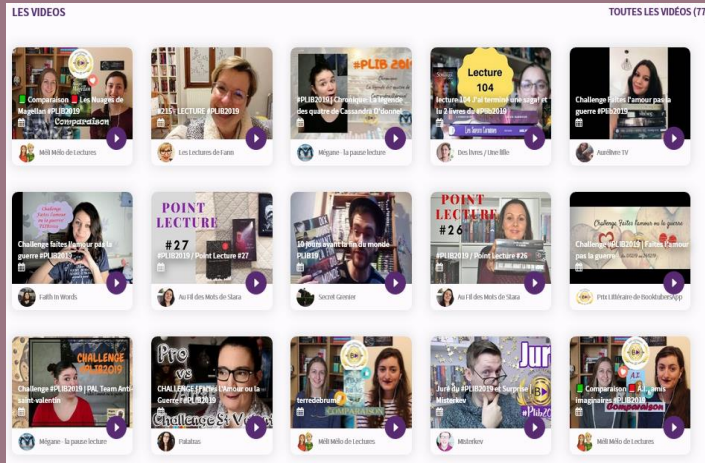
LES VIDEOS

TOUTES LES VIDÉOS (77

Comparaison Les Nuages de Magellan #PLIB2019
Comparaison
Méli Mélo de Lectures

#215 - LECTURE #PLIB2019
Les Lectures de Fann

#PLIB2019 | Chronique: La légende des quatre de Cassandra O'donnell
Mégane - la pause lecture

Lecture 104
lecture 104 J'ai terminé une saga et les 2 livres du #PLIB2019
Des livres / Une fille

Challenge Faites l'amour pas la guerre #PLIB2019
Aurélhmr TV

Challenge faites l'amour pas la guerre #PLIB2019
Faith in Words

POINT LECTURE #27
#PLIB2019 / Point Lecture #27
Au Fil des Mots de Stara

10 jours avant la fin du monde PLIB19
Secret Grenier

POINT LECTURE #26
#PLIB2019 / Point Lecture #26
Au Fil des Mots de Stara

Challenge faites l'amour pas la guerre
#PLIB2019 | Faites l'amour pas la guerre
Prix Littéraire de BookbabesApp

CHALLENGE
Challenge #PLIB2019 | PAL Team Anti saint-valentin
Mégane - la pause lecture

Pro vs
CHALLENGE | Faites l'Amour ou la Guerre? #PLIB2019
Challenge S. V.
Palabras

terredebrume
COMPARAISON
Méli Mélo de Lectures

Juré
#Plib2019
Juré du #PLIB2019 et Surprise - Misterkev
Misterkev

Comparaison A... amis imaginaires #PLIB2019
Comparaison
Méli Mélo de Lectures